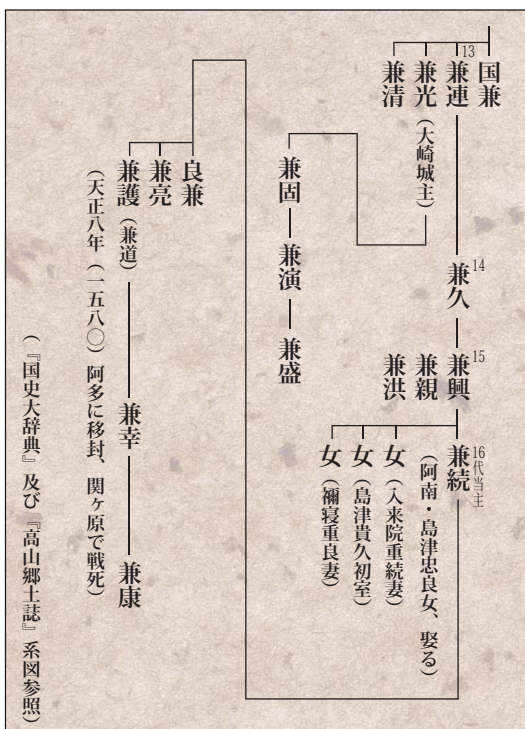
国兼

13
兼連
兼光（大崎城主）
兼清

14
兼久

15
兼興
兼親
兼洪

兼固
兼演
兼盛

16代当主
兼続（阿南・島津忠良女、娶る）
女（入来院重続妻）
女（島津貴久初室）
女（禰寝重良妻）

良兼
兼亮
兼護（兼道）
（天正八年（一五八〇）阿多に移封、関ヶ原で戦死）
兼幸
兼康

（『国史大辞典』及び『高山郷土誌』系図参照）